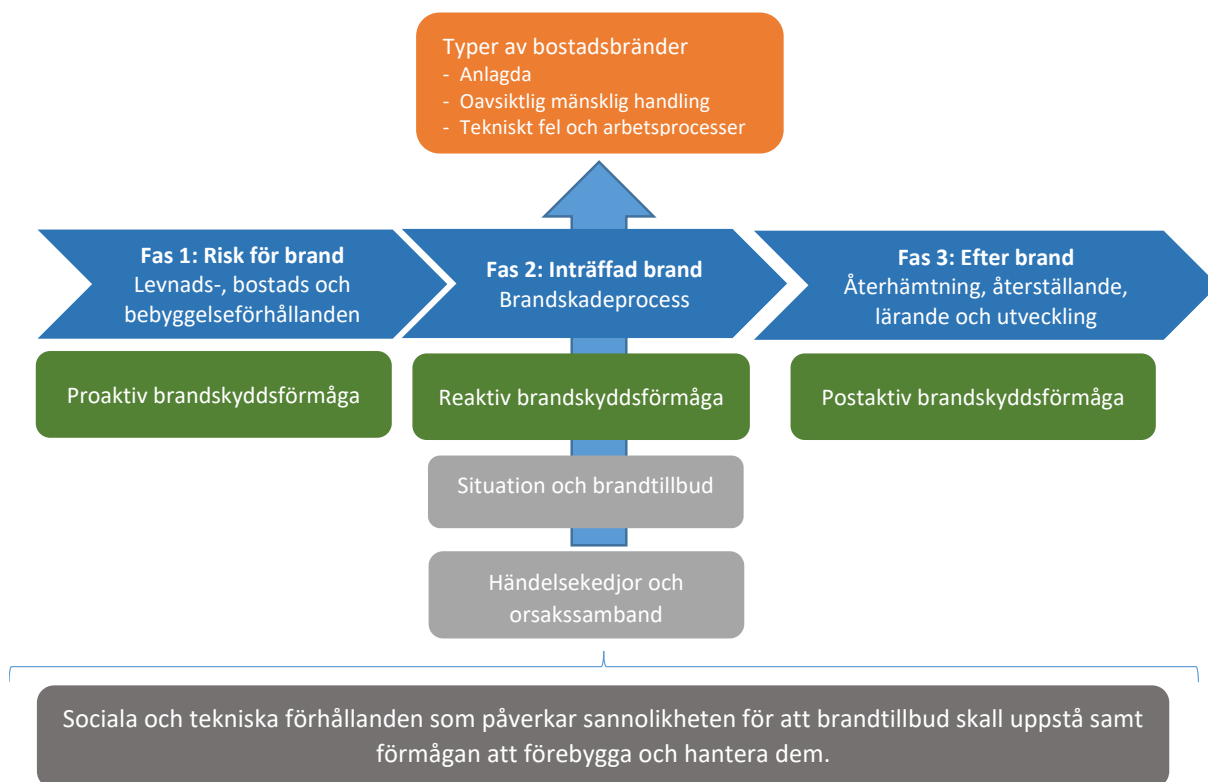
Typer av bostadsbränder
- Anlagda
- Oavsiktlig mänsklig handling
- Tekniskt fel och arbetsprocesser

Fas 1: Risk för brand
Levnads-, bostads och bebyggelseförhållanden

Fas 2: Inträffad brand
Brandskadeprocess

Fas 3: Efter brand
Återhämtning, återställande, lärande och utveckling

Proaktiv brandskyddsförmåga

Reaktiv brandskyddsförmåga

Postaktiv brandskyddsförmåga

Situation och brandtillbud

Händelsekedjor och orsakssamband

Sociala och tekniska förhållanden som påverkar sannolikheten för att brandtillbud skall uppstå samt förmågan att förebygga och hantera dem.